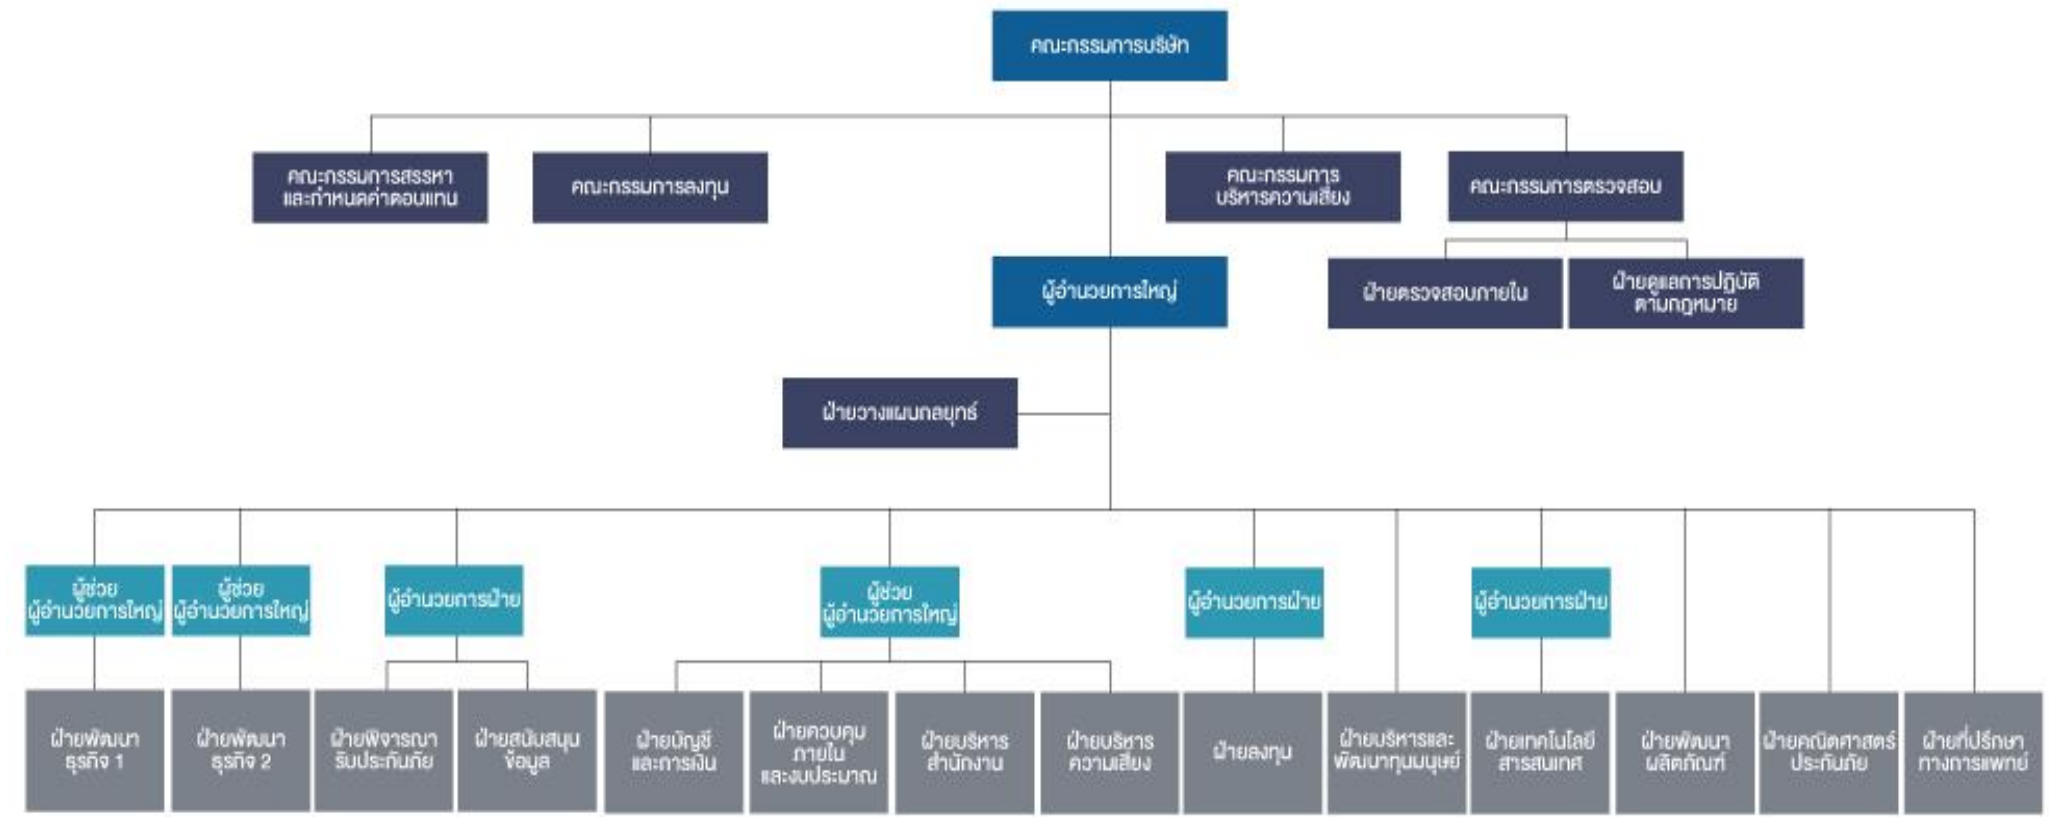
คณะกรรมการบริษัท

คณะกรรมการสรรหาและกำหนดค่าตอบแทน

คณะกรรมการลงทุน

คณะกรรมการบริหารความเสี่ยง

คณะกรรมการตรวจสอบ

ผู้อำนวยการใหญ่

ฝ่ายตรวจสอบภายใน

ฝ่ายดูแลการปฏิบัติตามกฎหมาย

ฝ่ายวางแผนกลยุทธ์

ผู้ช่วยผู้อำนวยการใหญ่

ผู้ช่วยผู้อำนวยการใหญ่

ผู้อำนวยการฝ่าย

ผู้ช่วยผู้อำนวยการใหญ่

ผู้อำนวยการฝ่าย

ผู้อำนวยการฝ่าย

ฝ่ายพัฒนาธุรกิจ 1

ฝ่ายพัฒนาธุรกิจ 2

ฝ่ายพิจารณารับประกันภัย

ฝ่ายสนับสนุนข้อมูล

ฝ่ายบัญชีและการเงิน

ฝ่ายควบคุมภายในและงบประมาณ

ฝ่ายบริหารสำนักงาน

ฝ่ายบริหารความเสี่ยง

ฝ่ายลงทุน

ฝ่ายบริหารและพัฒนาทุนมนุษย์

ฝ่ายเทคโนโลยีสารสนเทศ

ฝ่ายพัฒนาผลิตภัณฑ์

ฝ่ายคณิตศาสตร์ประกันภัย

ฝ่ายที่ปรึกษาทางการแพทย์